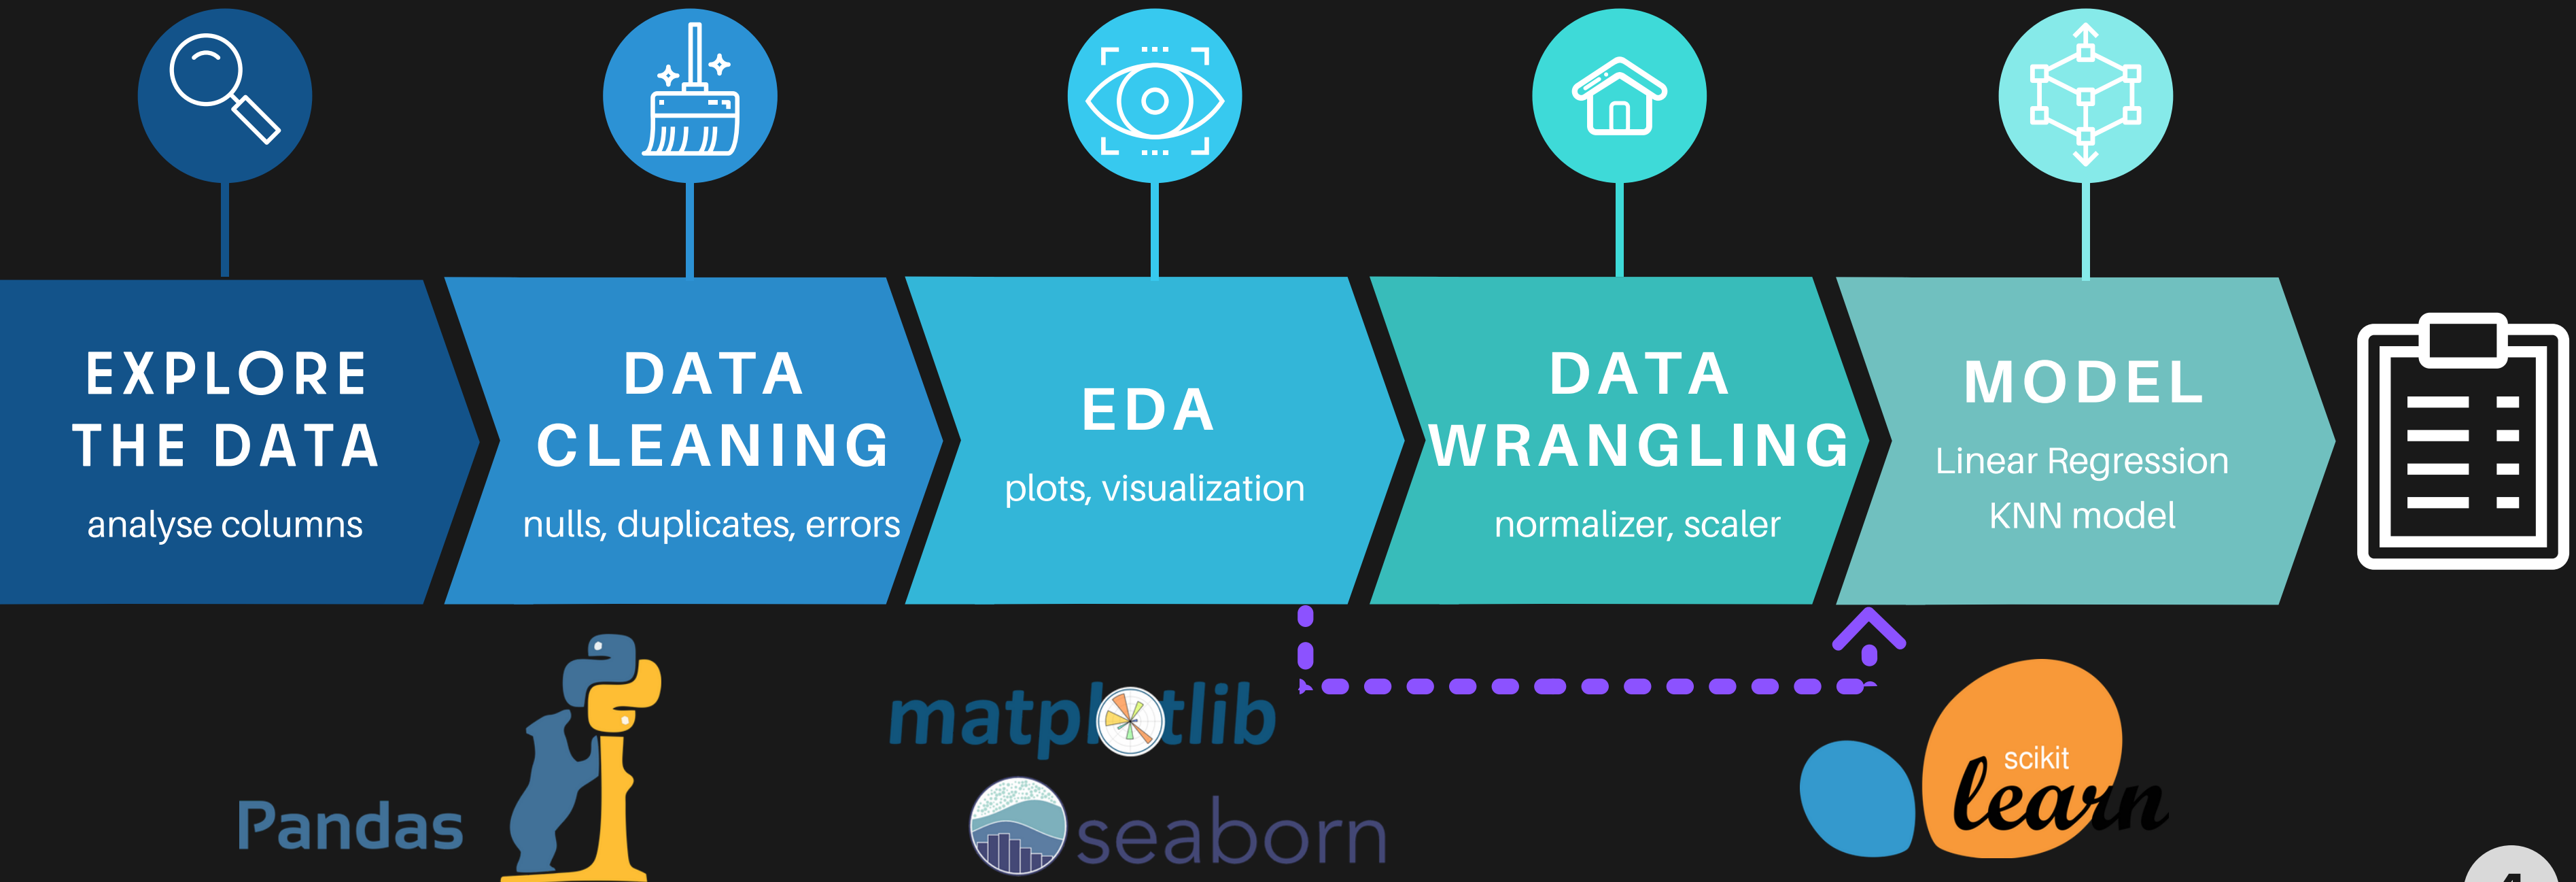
EXPLORE THE DATA

analyse columns

DATA CLEANING

nulls, duplicates, errors

EDA

plots, visualization

DATA WRANGLING

normalizer, scaler

MODEL

Linear Regression

KNN model

Pandas

matplotlib

seaborn

scikit learn